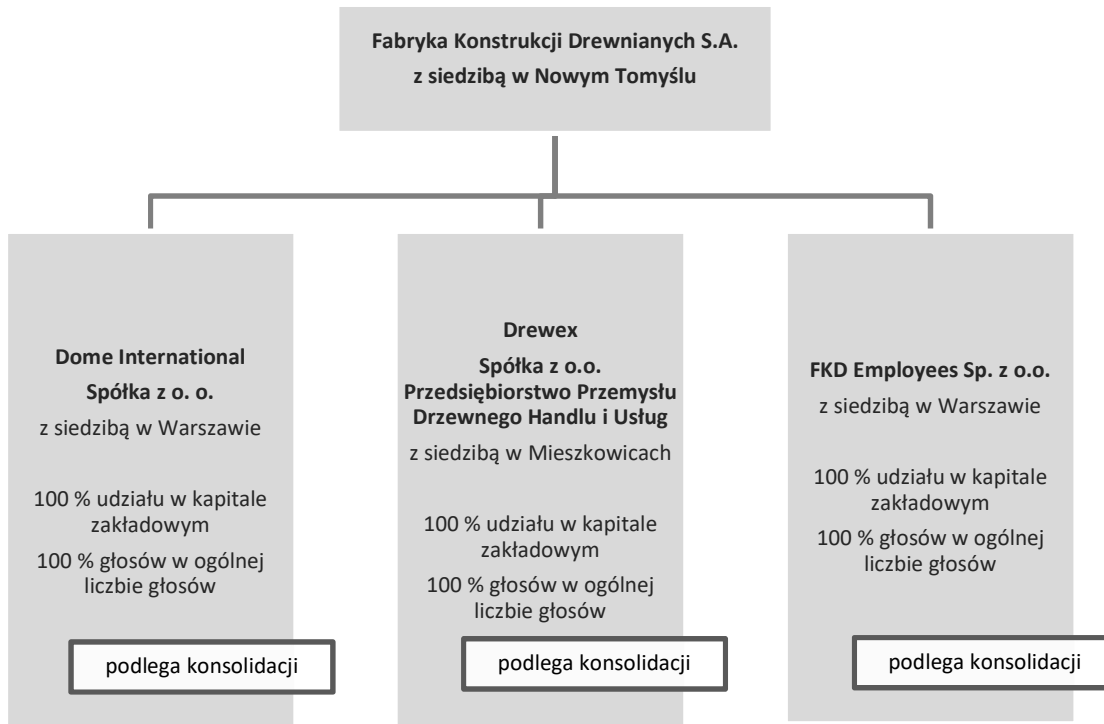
Fabryka Konstrukcji Drewnianych S.A.
z siedzibą w Nowym Tomyślu

Dome International
Spółka z o. o.
z siedzibą w Warszawie

100 % udziału w kapitale zakładowym
100 % głosów w ogólnej liczbie głosów

podlega konsolidacji

Drewex
Spółka z o.o.
Przedsiębiorstwo Przemysłu Drzewnego Handlu i Usług
z siedzibą w Mieszkowicach

100 % udziału w kapitale zakładowym
100 % głosów w ogólnej liczbie głosów

podlega konsolidacji

FKD Employees Sp. z o.o.
z siedzibą w Warszawie

100 % udziału w kapitale zakładowym
100 % głosów w ogólnej liczbie głosów

podlega konsolidacji